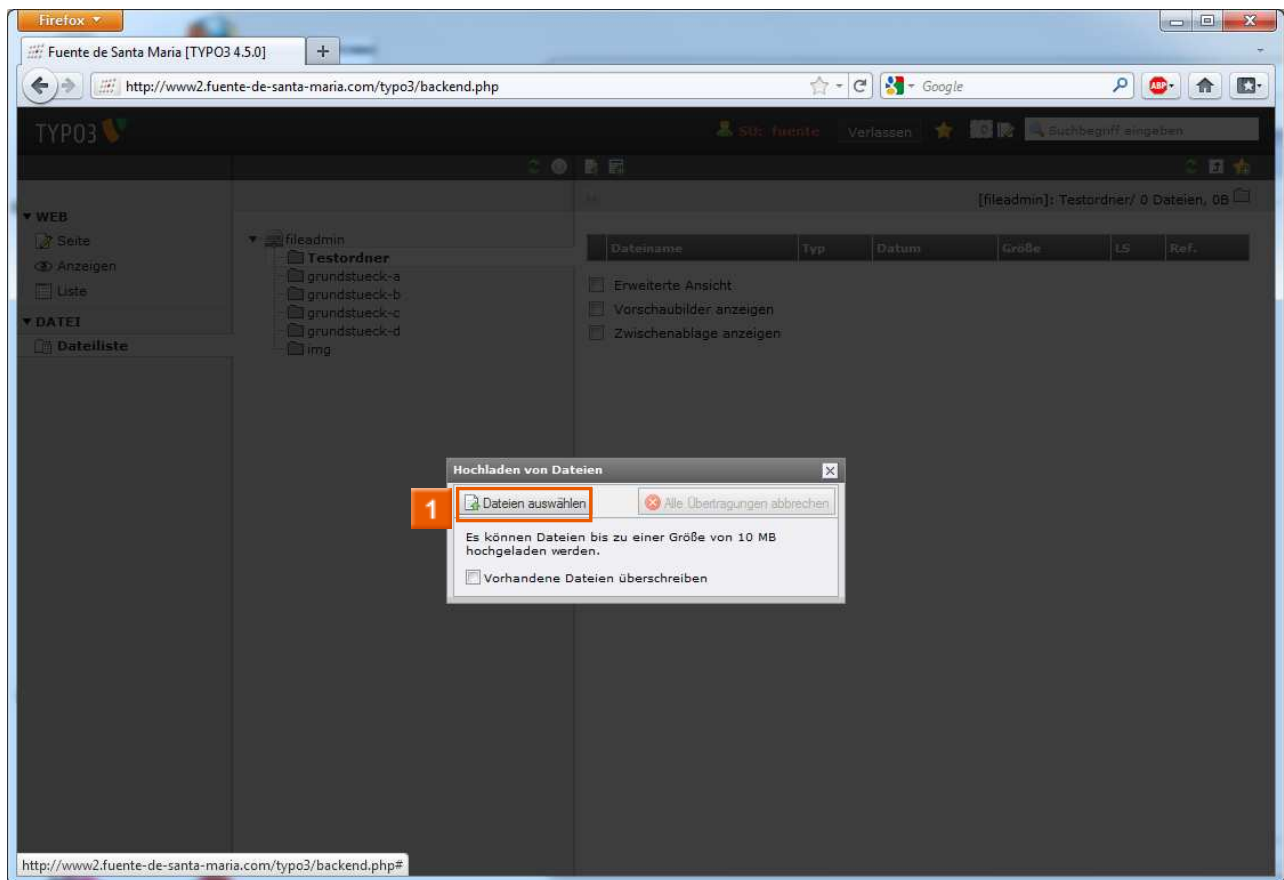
Firefox

Fuente de Santa Maria [TYPO3 4.5.0]

+

http://www2.fuente-de-santa-maria.com/typo3/backend.php

Google

TYPO3

SU: fuente

Verlassen

Suchbegriff eingeben

▼ WEB

Seite

Anzeigen

Liste

▼ DATEI

Dateiliste

fileadmin

Testordner

grundstueck-a

grundstueck-b

grundstueck-c

grundstueck-d

img

[fileadmin]: Testordner/ 0 Dateien, 0B

| Dateiname | Typ | Datum | Größe | LS | Ref. |
|---|---|---|---|---|---|

Erweiterte Ansicht

Vorschaubilder anzeigen

Zwischenablage anzeigen

Hochladen von Dateien

1

Dateien auswählen

Alle Übertragungen abbrechen

Es können Dateien bis zu einer Größe von 10 MB hochgeladen werden.

Vorhandene Dateien überschreiben

http://www2.fuente-de-santa-maria.com/typo3/backend.php#